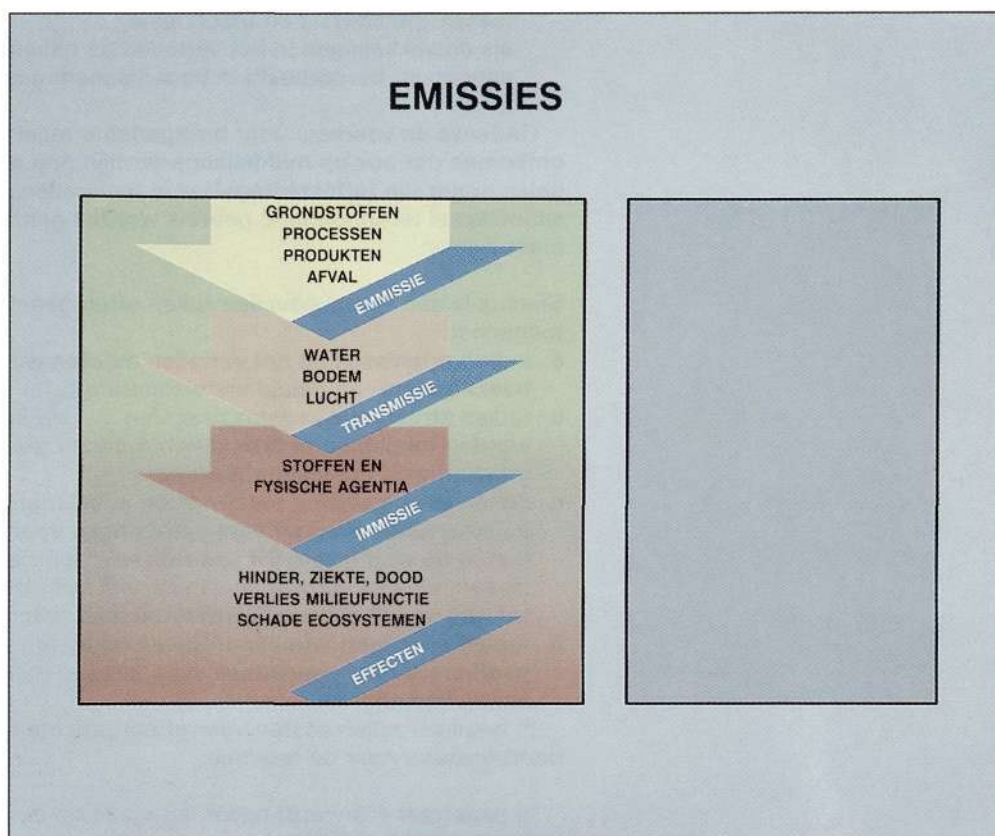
EMISSIES

GRONDSTOFFEN
PROCESSEN
PRODUKTEN
AFVAL

EMMISSIE

WATER
BODEM
LUCHT

TRANSMISSIE

STOFFEN EN
FYSISCHE AGENTIA

IMMISSIE

HINDER, ZIEKTE, DOOD
VERLIES MILIEUFUNCTIE
SCHADE ECOSYSTEMEN

EFFECTEN